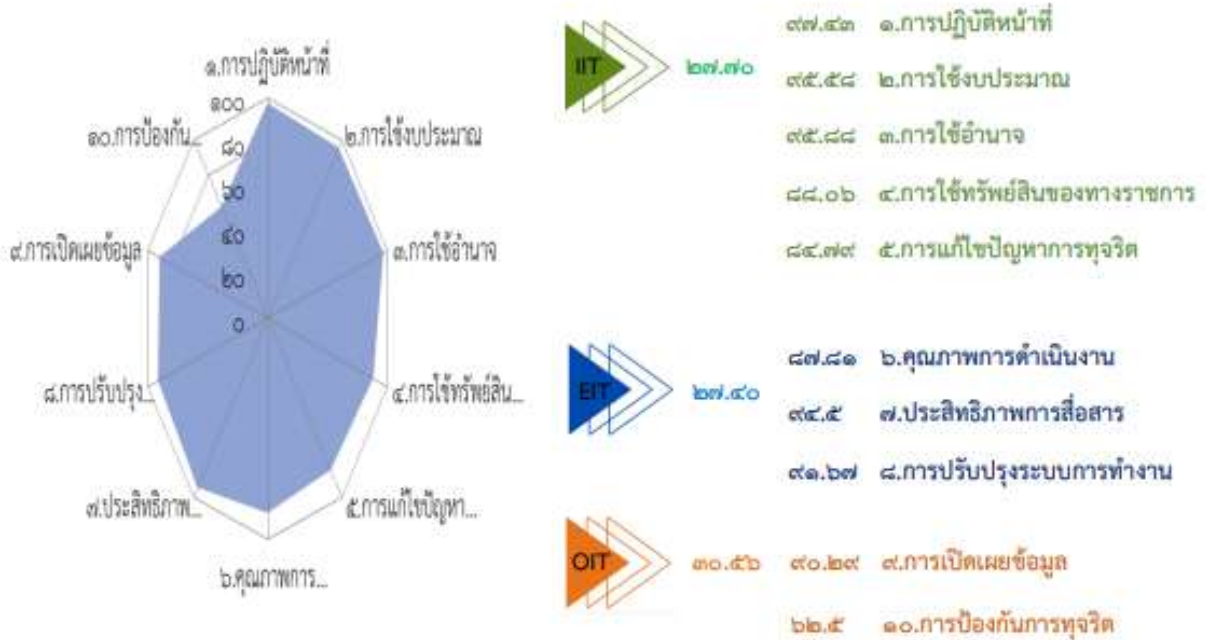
๑.การปฏิบัติหน้าที่
๑๐๐
๘๐
๖๐
๔๐
๒๐
๐
๑๐.การป้องกัน...
๒.การใช้งบประมาณ
๙.การเปิดเผยข้อมูล
๓.การใช้อำนาจ
๘.การปรับปรุง...
๔.การใช้ทรัพย์สิน...
๗.ประสิทธิภาพ...
๕.การแก้ไขปัญหา...
๖.คุณภาพการ...

IIT ๒๗.๗๐
๙๗.๔๓ ๑.การปฏิบัติหน้าที่
๙๕.๕๘ ๒.การใช้งบประมาณ
๙๕.๘๘ ๓.การใช้อำนาจ
๘๘.๐๖ ๔.การใช้ทรัพย์สินของทางราชการ
๘๔.๗๙ ๕.การแก้ไขปัญหาการทุจริต

EIT ๒๗.๔๐
๘๗.๘๑ ๖.คุณภาพการดำเนินงาน
๙๔.๕ ๗.ประสิทธิภาพการสื่อสาร
๙๑.๖๗ ๘.การปรับปรุงระบบการทำงาน

OIT ๓๐.๕๖
๙๐.๒๙ ๙.การเปิดเผยข้อมูล
๖๒.๕ ๑๐.การป้องกันการทุจริต